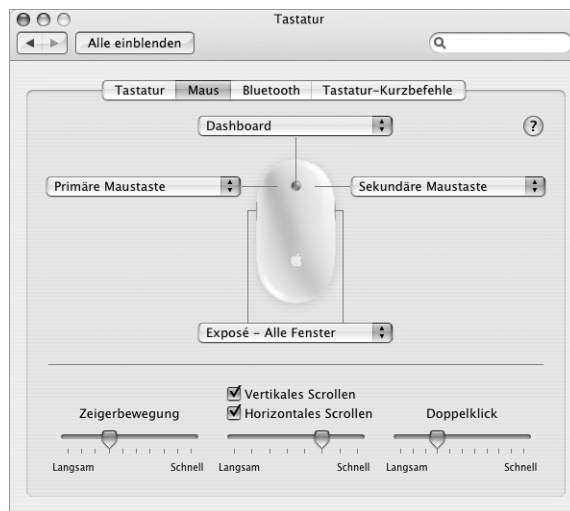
Tastatur

Alle einblenden

Tastatur | Maus | Bluetooth | Tastatur-Kurzbefehle

Dashboard

?

Primäre Maustaste

Sekundäre Maustaste

Exposé – Alle Fenster

Vertikales Scrollen

Horizontales Scrollen

Zeigerbewegung

Doppelklick

Langsam Schnell Langsam Schnell Langsam Schnell